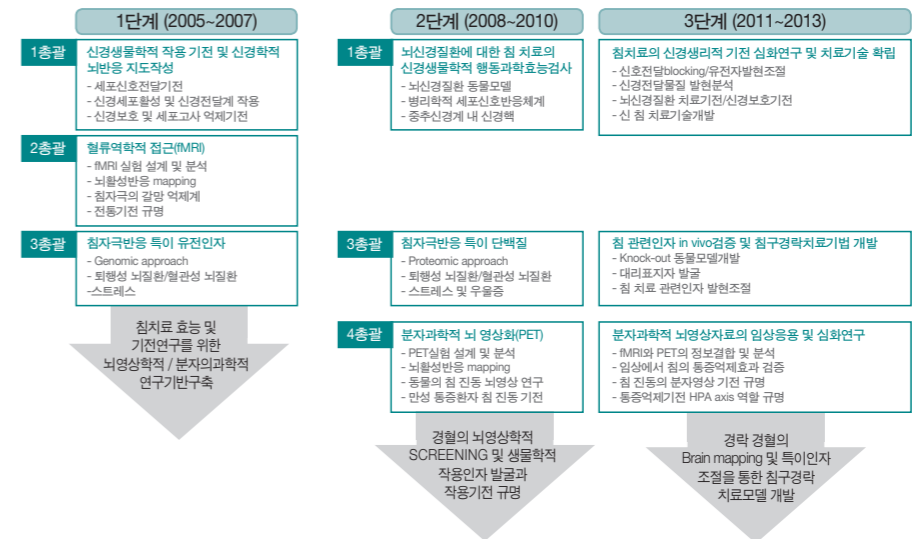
1단계 (2005~2007)

1총괄
신경생물학적 작용 기전 및 신경학적 뇌반응 지도작성
- 세포신호전달기전
- 신경세포활성 및 신경전달계 작용
- 신경보호 및 세포고사 억제기전

2총괄
혈류역학적 접근(fMRI)
- fMRI 실험 설계 및 분석
- 뇌활성반응 mapping
- 침자극의 갈망 억제계
- 진통기전 규명

3총괄
침자극반응 특이 유전인자
- Genomic approach
- 퇴행성 뇌질환/혈관성 뇌질환
-스트레스

침치료 효능 및 기전연구를 위한 뇌영상학적 / 분자의과학적 연구기반구축

2단계 (2008~2010)

1총괄
뇌신경질환에 대한 침 치료의 신경생물학적 행동과학효능검사
- 뇌신경질환 동물모델
- 병리학적 세포신호반응체계
- 중추신경계 내 신경핵

3총괄
침자극반응 특이 단백질
- Proteomic approach
- 퇴행성 뇌질환/혈관성 뇌질환
- 스트레스 및 우울증

4총괄
분자과학적 뇌 영상화(PET)
- PET실험 설계 및 분석
- 뇌활성반응 mapping
- 동물의 침 진통 뇌영상 연구
- 만성 통증환자 침 진통 기전

경혈의 뇌영상학적 SCREENING 및 생물학적 작용인자 발굴과 작용기전 규명

3단계 (2011~2013)

침치료의 신경생리적 기전 심화연구 및 치료기술 확립
- 신호전달blocking/유전자발현조절
- 신경전달물질 발현분석
- 뇌신경질환 치료기전/신경보호기전
- 신 침 치료기술개발

침 관련인자 in vivo검증 및 침구경락치료기법 개발
- Knock-out 동물모델개발
- 대리표지자 발굴
- 침 치료 관련인자 발현조절

분자과학적 뇌영상자료의 임상응용 및 심화연구
- fMRI와 PET의 정보결합 및 분석
- 임상에서 침의 통증억제효과 검증
- 침 진통의 분자영상 기전 규명
- 통증억제기전 HPA axis 역할 규명

경락 경혈의 Brain mapping 및 특이인자 조절을 통한 침구경락 치료모델 개발